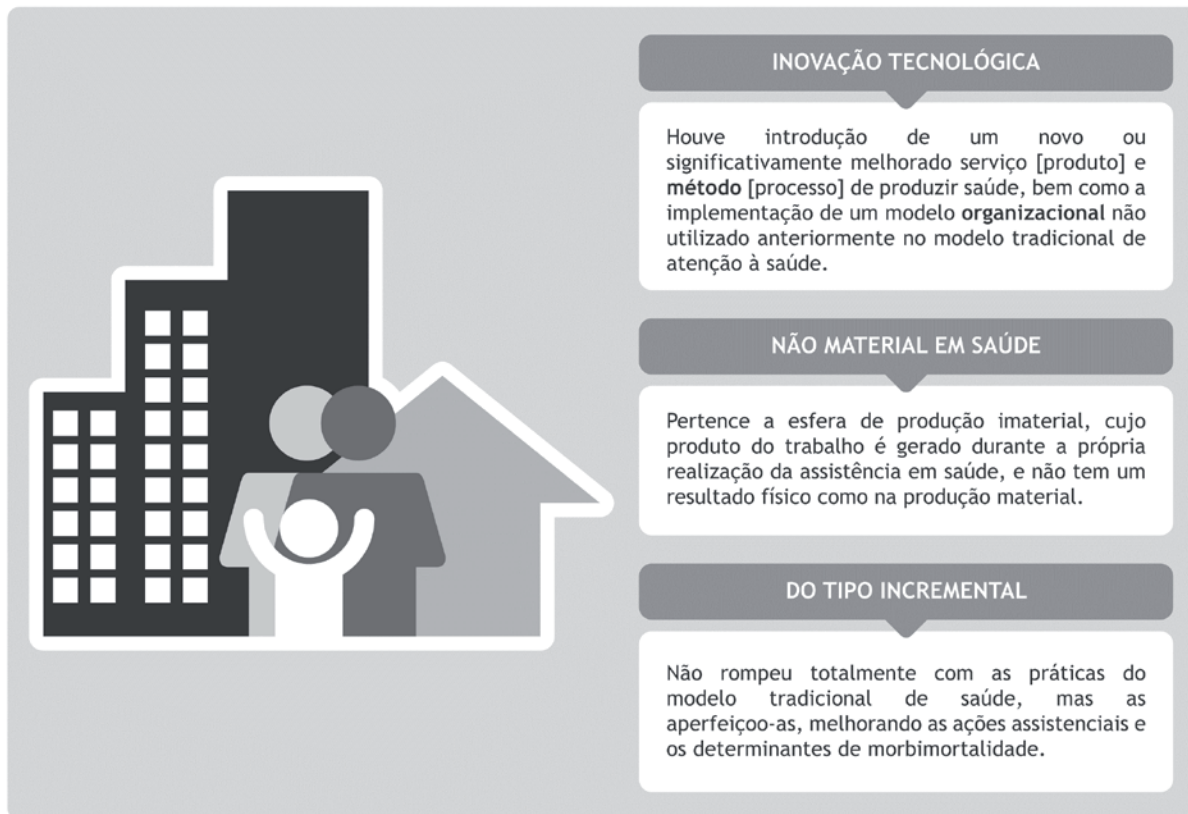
INOVAÇÃO TECNOLÓGICA

Houve introdução de um novo ou significativamente melhorado serviço [produto] e método [processo] de produzir saúde, bem como a implementação de um modelo organizacional não utilizado anteriormente no modelo tradicional de atenção à saúde.

NÃO MATERIAL EM SAÚDE

Pertence a esfera de produção imaterial, cujo produto do trabalho é gerado durante a própria realização da assistência em saúde, e não tem um resultado físico como na produção material.

DO TIPO INCREMENTAL

Não rompeu totalmente com as práticas do modelo tradicional de saúde, mas as aperfeiçoo-as, melhorando as ações assistenciais e os determinantes de morbimortalidade.